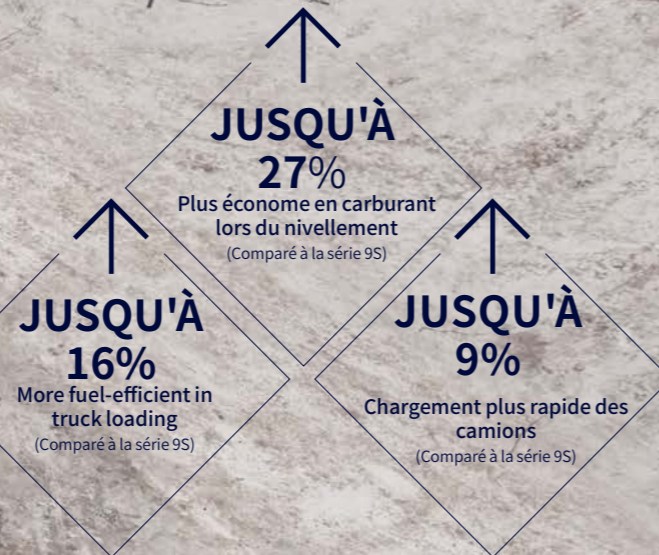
JUSQU'À
27%
Plus économe en carburant lors du nivellement
(Comparé à la série 9S)

JUSQU'À
16%
More fuel-efficient in truck loading
(Comparé à la série 9S)

JUSQU'À
9%
Chargement plus rapide des camions
(Comparé à la série 9S)